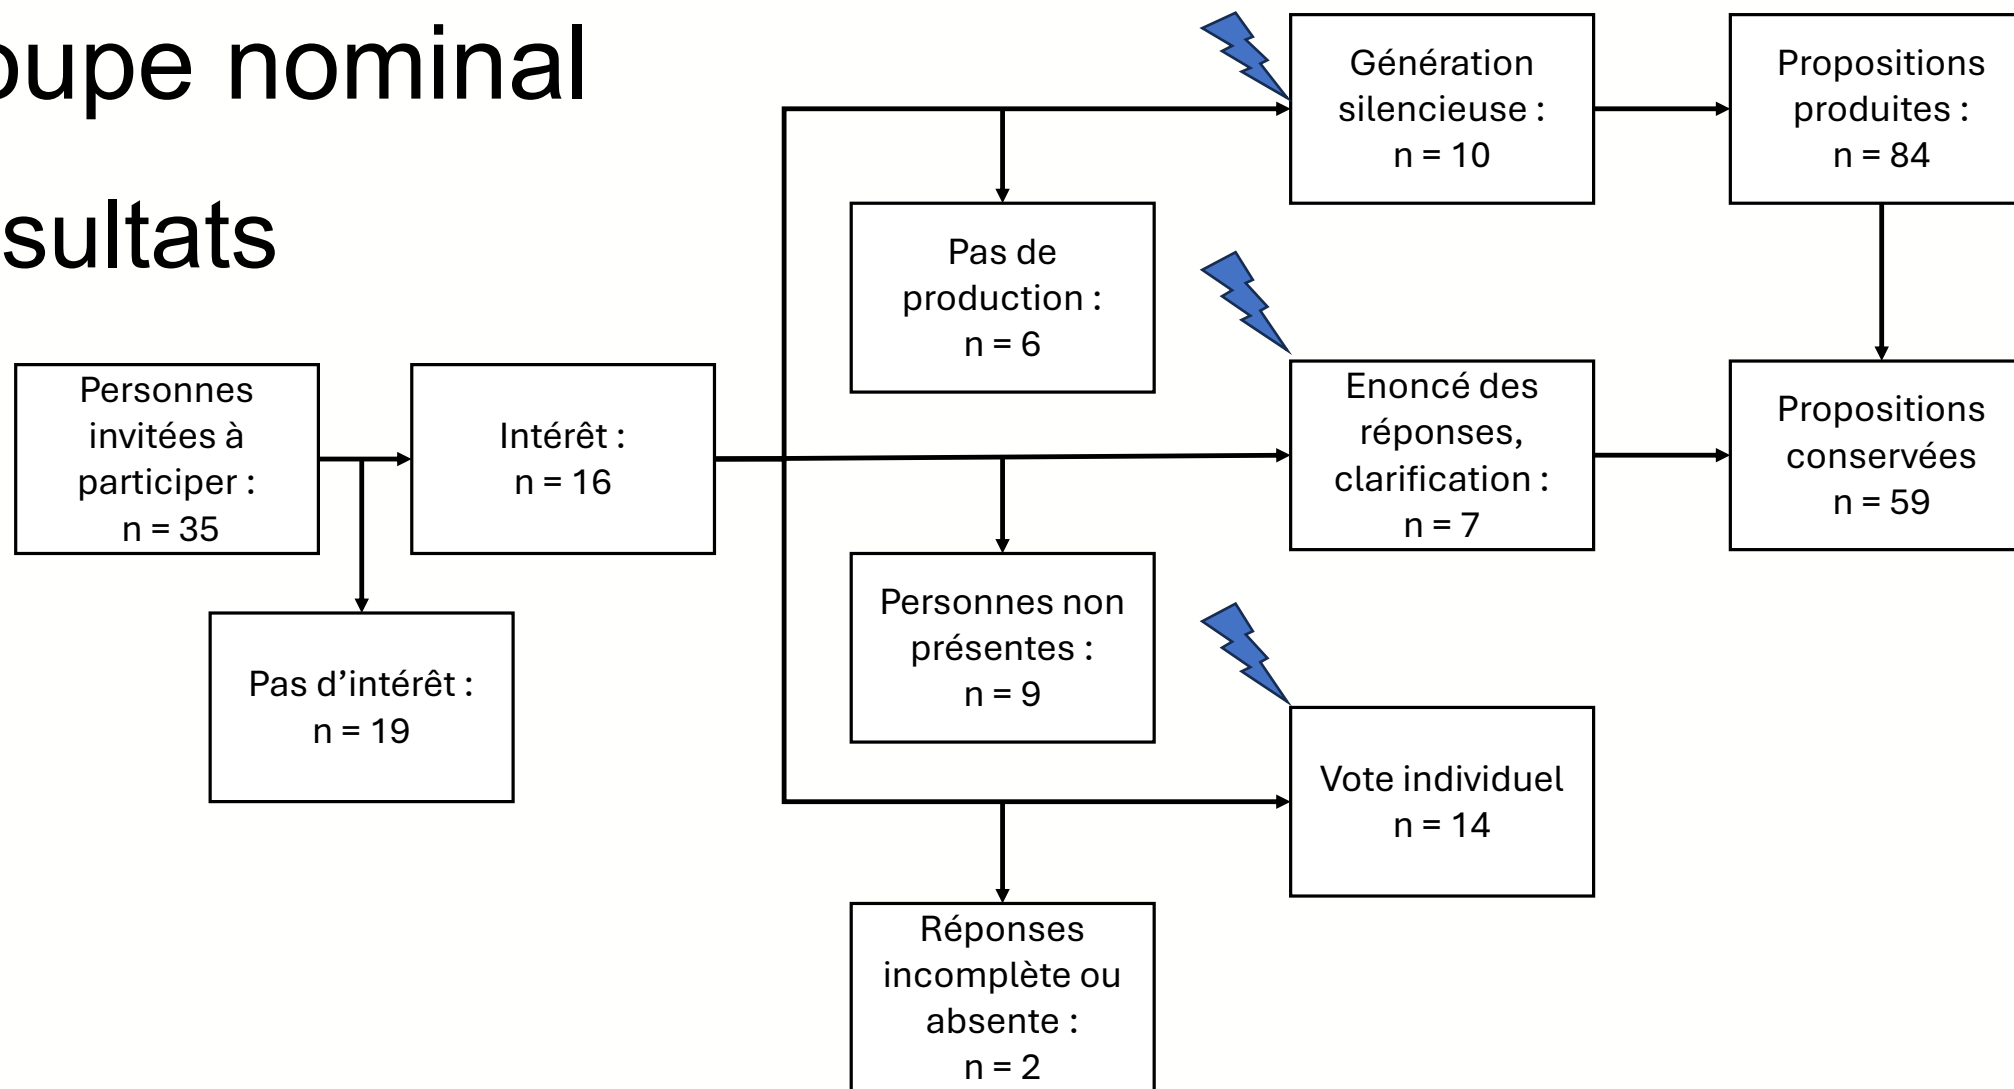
oupe nominal

sultats

Personnes invitées à participer : n = 35

Pas d'intérêt : n = 19

Intérêt : n = 16

Pas de production : n = 6

Personnes non présentes : n = 9

Réponses incomplète ou absente : n = 2

Génération silencieuse : n = 10

Enoncé des réponses, clarification : n = 7

Vote individuel n = 14

Propositions produites : n = 84

Propositions conservées n = 59